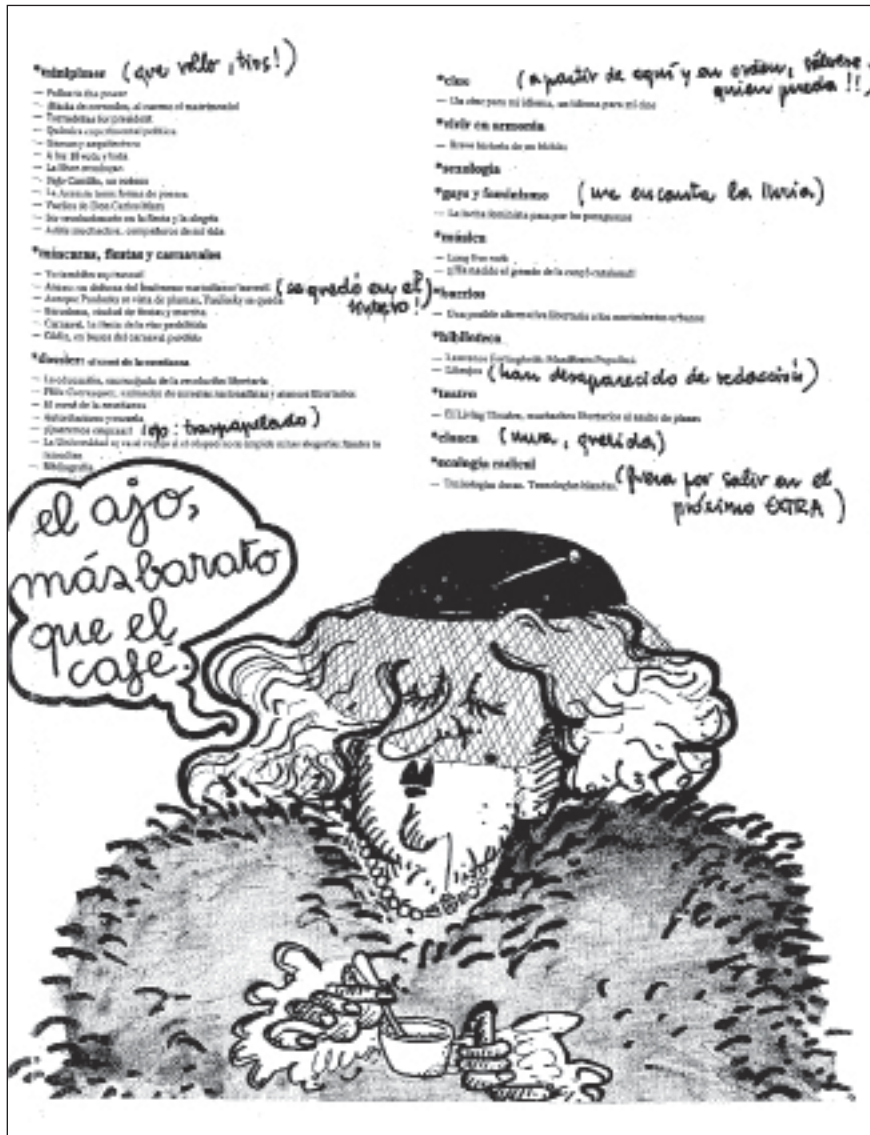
*miniplanes (que vello, tíos!)

— Follarín tíos power
— ¡Baile de corredor, al cuerno el matrimonio!
— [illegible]
— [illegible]
— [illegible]
— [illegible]
— La libre sexología
— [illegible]
— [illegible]
— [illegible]
— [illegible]
— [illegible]

*máscaras, fiestas y carnavales

— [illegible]
— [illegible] (se quedó en el tintero!)
— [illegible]
— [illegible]
— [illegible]
— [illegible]

*dossier: el nivel de la enseñanza

— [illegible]
— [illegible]
— El nivel de la enseñanza
— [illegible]
— ¡Queremos emporal! (ojo: traspapelado)
— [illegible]
— Bibliografía

*cine (a partir de aquí y en orden, sálvese quien pueda!!)

— Un cine para mi idioma, un idioma para mi cine

*vivir en armonía

— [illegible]

*sexología

*gays y feminismo (me encanta la lluvia)

— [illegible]

*música

— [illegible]
— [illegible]

*barrios

— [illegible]

*biblioteca

— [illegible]
— Libros (han desaparecido de redacción)

*teatro

— El Living Theatre, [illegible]

*ciencia (nada, querida)

*ecología radical

— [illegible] (fiera por salir en el próximo EXTRA)

el ajo, más barato que el café.